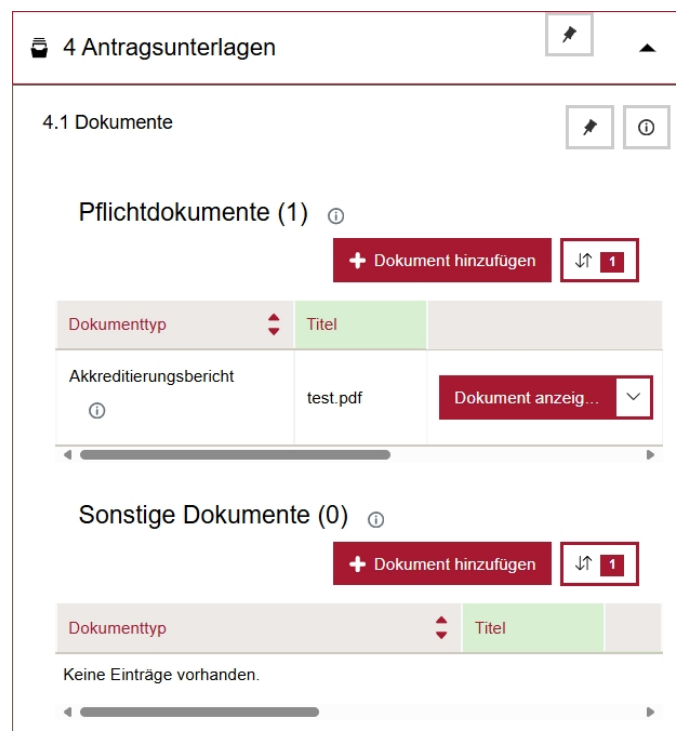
4 Antragsunterlagen

4.1 Dokumente

Pflichtdokumente (1)

Dokument hinzufügen

1

| Dokumenttyp | Titel | |
|---|---|---|
| Akkreditierungsbericht | test.pdf | Dokument anzeig... |

Sonstige Dokumente (0)

Dokument hinzufügen

1

| Dokumenttyp | Titel | |
|---|---|---|

Keine Einträge vorhanden.